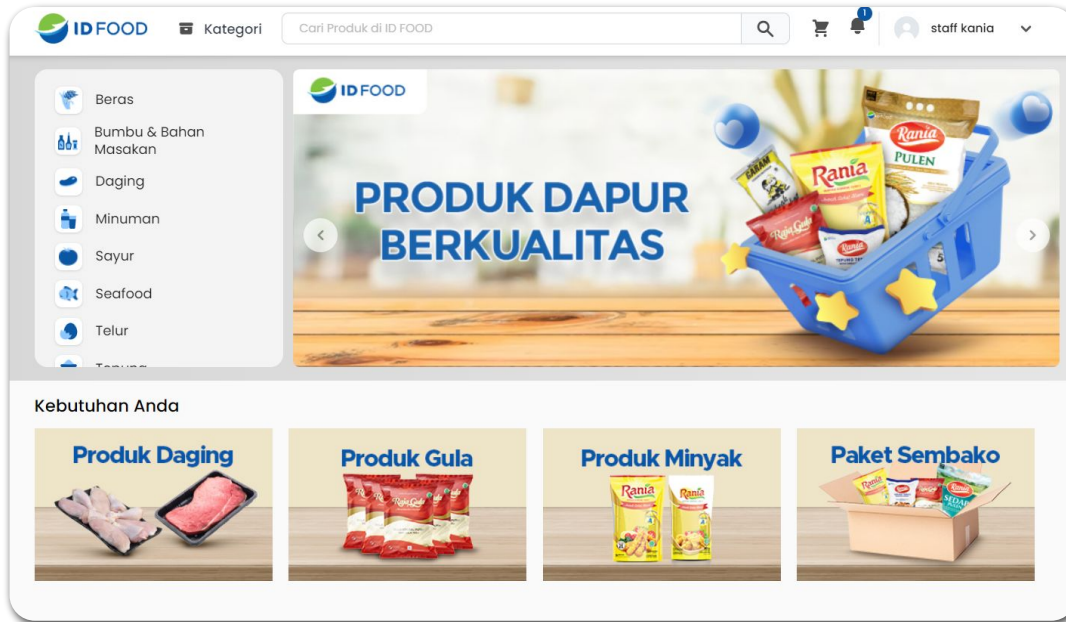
ID FOOD Kategori Cari Produk di ID FOOD 1 staff kania

Beras
Bumbu & Bahan Masakan
Daging
Minuman
Sayur
Seafood
Telur
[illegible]

ID FOOD

PRODUK DAPUR BERKUALITAS

GARAM
Rania
Rania PULEN
Raja Gula
Rania

Kebutuhan Anda

Produk Daging

Produk Gula
Raja Gula

Produk Minyak
Rania Rania

Paket Sembako
Rania Rania SEDAP